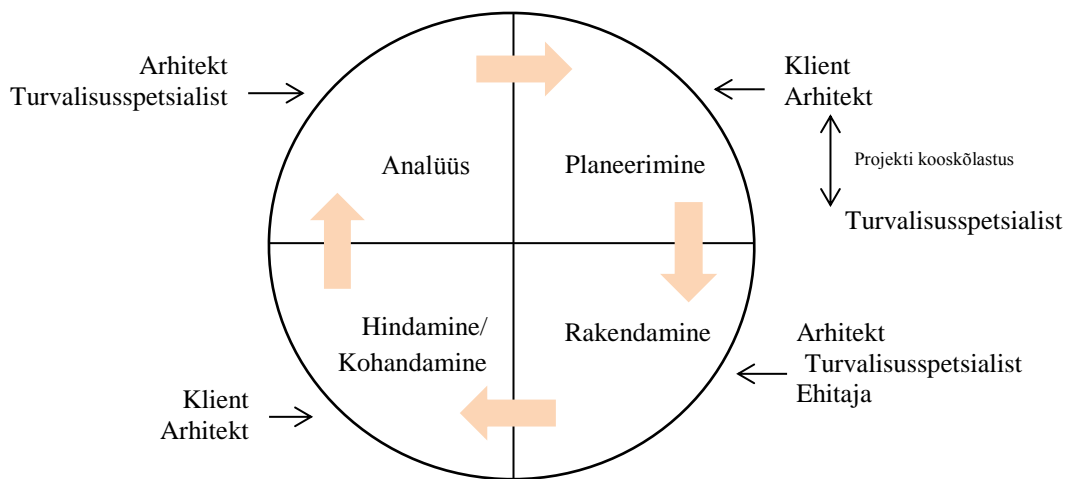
Arhitekt
Turvalisusspetsialist

Klient
Arhitekt

Analüüs

Planeerimine

Projekti kooskõlastus

Turvalisusspetsialist

Hindamine/
Kohandamine

Rakendamine

Arhitekt
Turvalisusspetsialist
Ehitaja

Klient
Arhitekt